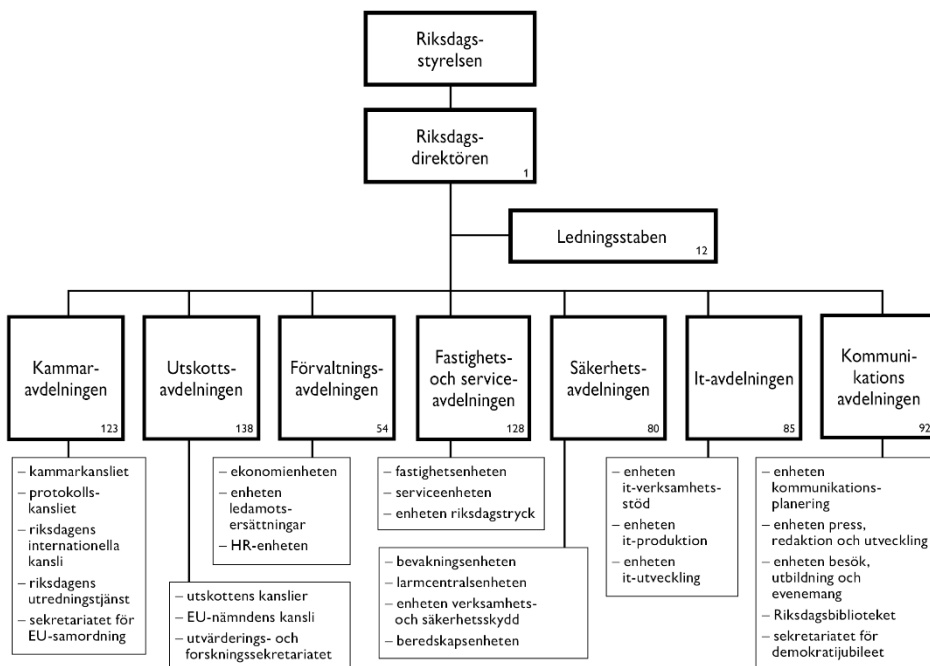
Riksdagsstyrelsen

Riksdagsdirektören
1

Ledningsstaben
12

Kammaravdelningen
123

– kammarkansliet
– protokollskansliet
– riksdagens internationella kansli
– riksdagens utredningstjänst
– sekretariatet för EU-samordning

Utskottsavdelningen
138

– utskottens kanslier
– EU-nämndens kansli
– utvärderings- och forskningssekretariatet

Förvaltningsavdelningen
54

– ekonomienheten
– enheten ledamotsersättningar
– HR-enheten

Fastighets- och serviceavdelningen
128

– fastighetsenheten
– serviceenheten
– enheten riksdagstryck

Säkerhetsavdelningen
80

– bevakningsenheten
– larmcentralsenheten
– enheten verksamhets- och säkerhetsskydd
– beredskapsenheten

It-avdelningen
85

– enheten it-verksamhetsstöd
– enheten it-produktion
– enheten it-utveckling

Kommunikations avdelningen
92

– enheten kommunikationsplanering
– enheten press, redaktion och utveckling
– enheten besök, utbildning och evenemang
– Riksdagsbiblioteket
– sekretariatet för demokratijubileet